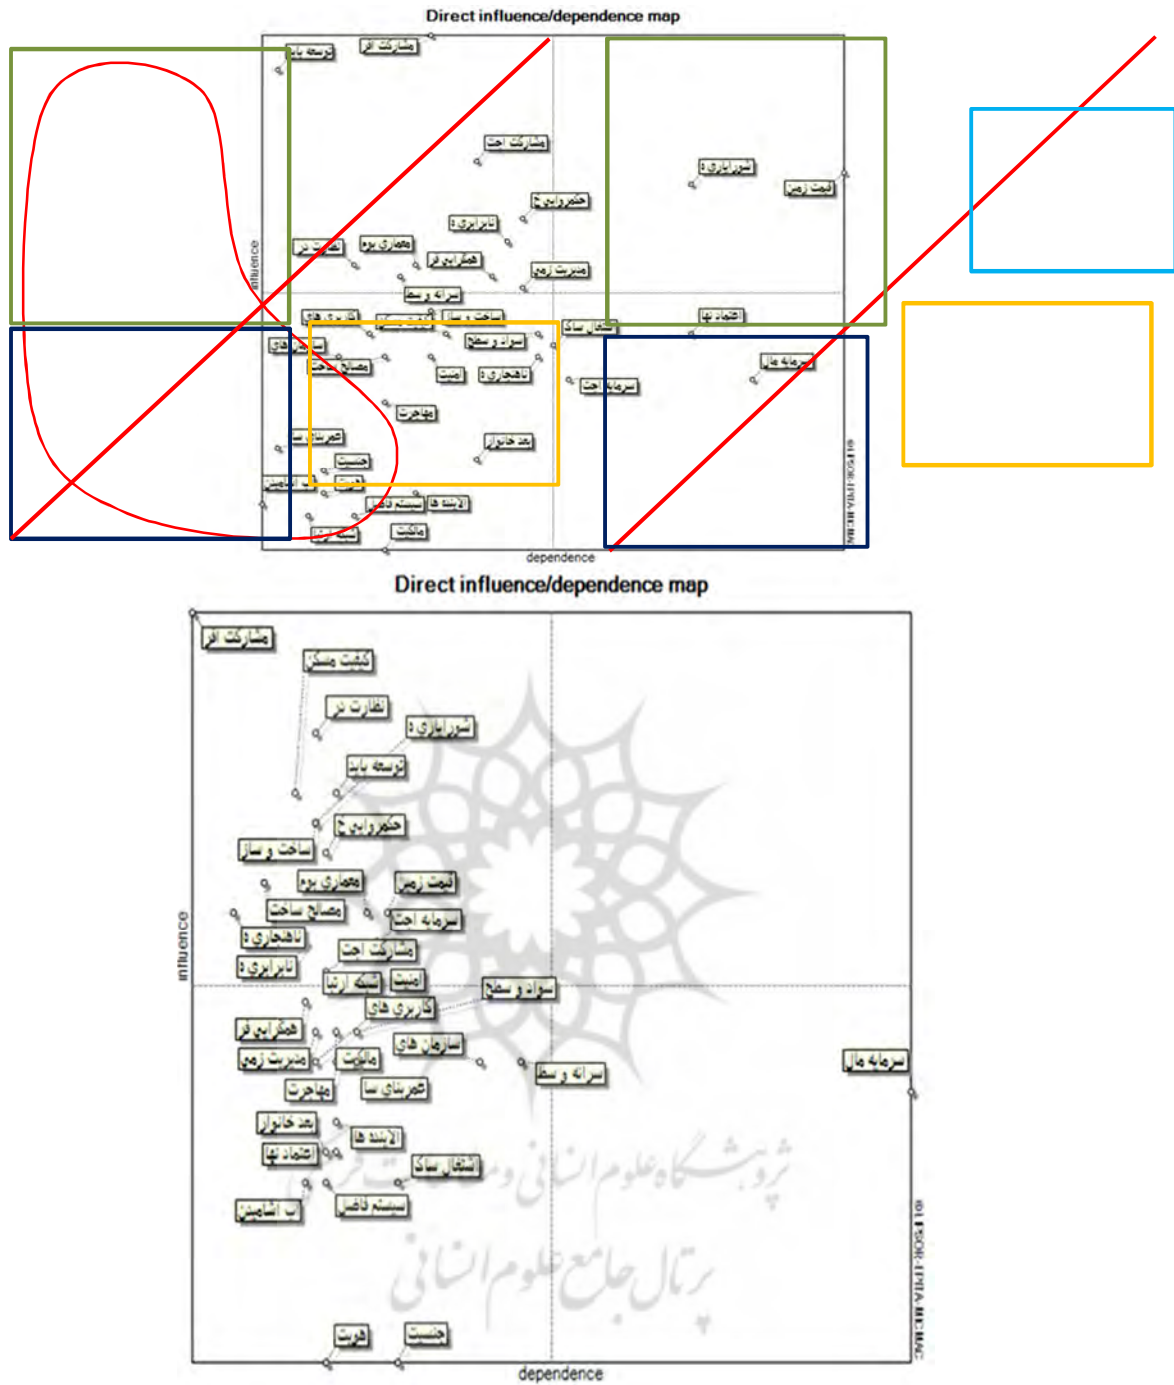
Direct influence/dependence map

مشارکت اقز
توسعه باید
مشارکت اجت
ابوزاباری ؛
قیمت زمین
حضوروایی ج
نابرابری ؛
نظارت در
معماری بوم
همگرایی فر
مدیریت زمی
سرانه وسط
کاربری های
ساخت و ساز
اشتغال ساک
اعتماد نها
سازمان های
سواد و سطح
مصالح ساخت
امنیت
ناهنجاری ؛
سرمایه اجت
سرمایه مال
مهاجرت
بعد خانوار
تعمیرساز
جنسیت
قومیت
لایه ها
سیستم ناظر
مالکیت
influence
dependence

Direct influence/dependence map

مشارکت اقز
کثیف مسکن
نظارت در
ابوزاباری ؛
توسعه باید
حضوروایی ج
ساخت و ساز
معماری بوم
قیمت زمین
مصالح ساخت
سرمایه اجت
ناهنجاری ؛
مشارکت اجت
نابرابری ؛
امنیت
شبکه ارتبا
سواد و سطح
کاربری های
همگرایی فر
مدیریت زمی
مالکیت
سازمان های
سرانه وسط
سرمایه مال
مهاجرت
تعمیرسازی سا
بعد خانوار
لایه ها
اعتماد نها
اشتغال ساک
ب اشامیدن
سیستم ناظر
قومیت
جنسیت
influence
dependence
پژوهشگاه علوم انسانی و مطالعات فرهنگی
پرتال جامع علوم انسانی